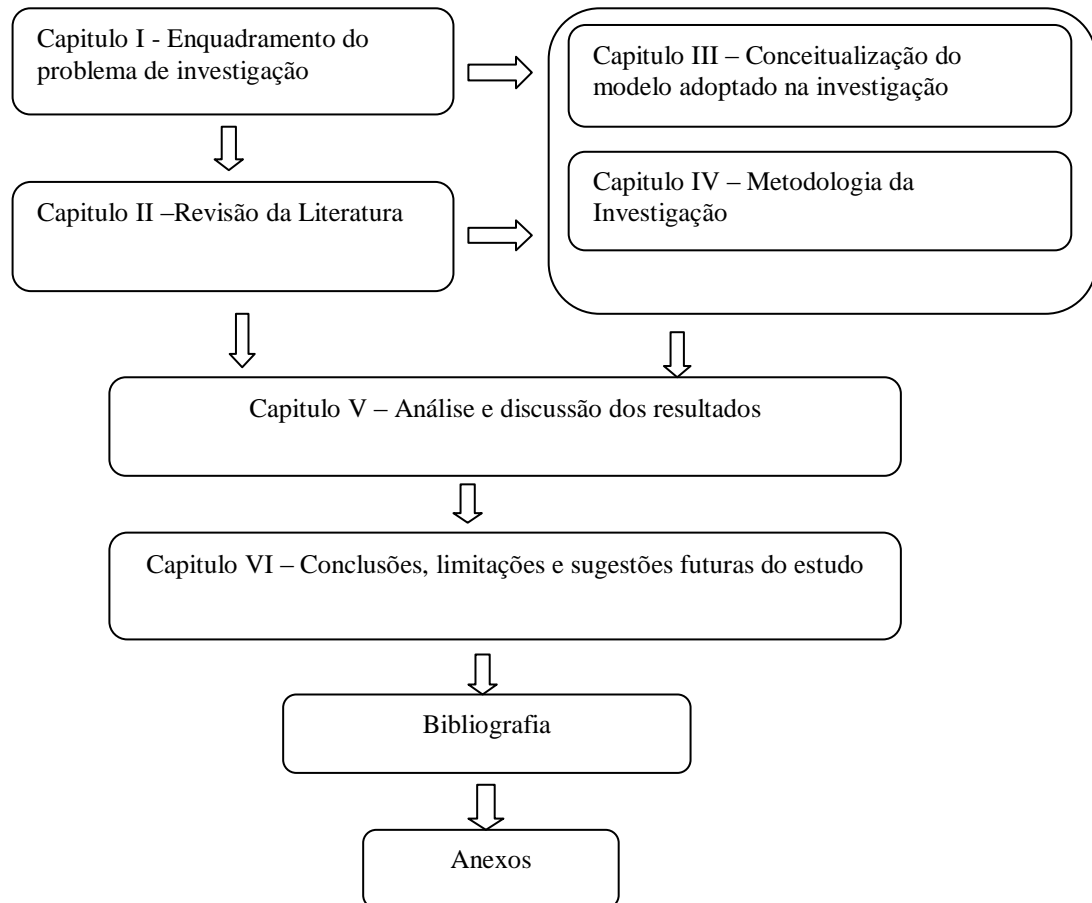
Capitulo I - Enquadramento do problema de investigação

Capitulo III – Conceitualização do modelo adoptado na investigação

Capitulo IV – Metodologia da Investigação

Capitulo II –Revisão da Literatura

Capitulo V – Análise e discussão dos resultados

Capitulo VI – Conclusões, limitações e sugestões futuras do estudo

Bibliografia

Anexos